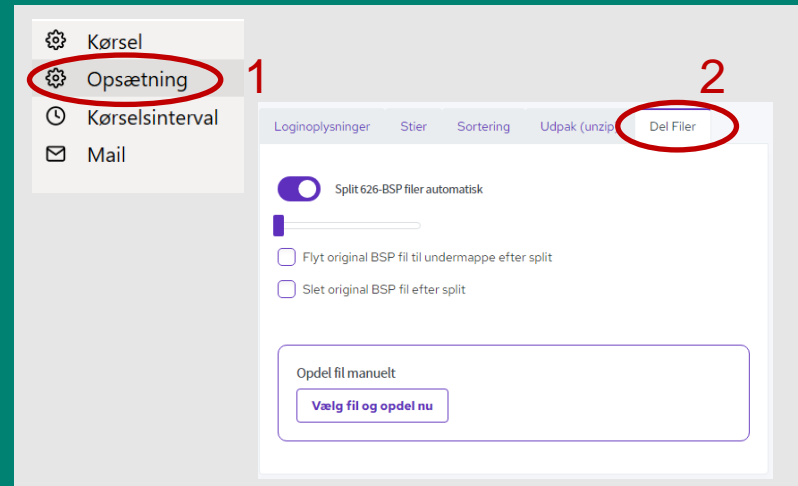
Kørsel
Opsætning
Kørselsinterval
Mail

1

2

Loginoplysninger | Stier | Sortering | Udpak (unzip | Del Filer

Split 626-BSP filer automatisk

Flyt original BSP fil til undermappe efter split

Slet original BSP fil efter split

Opdel fil manuelt

Vælg fil og opdel nu